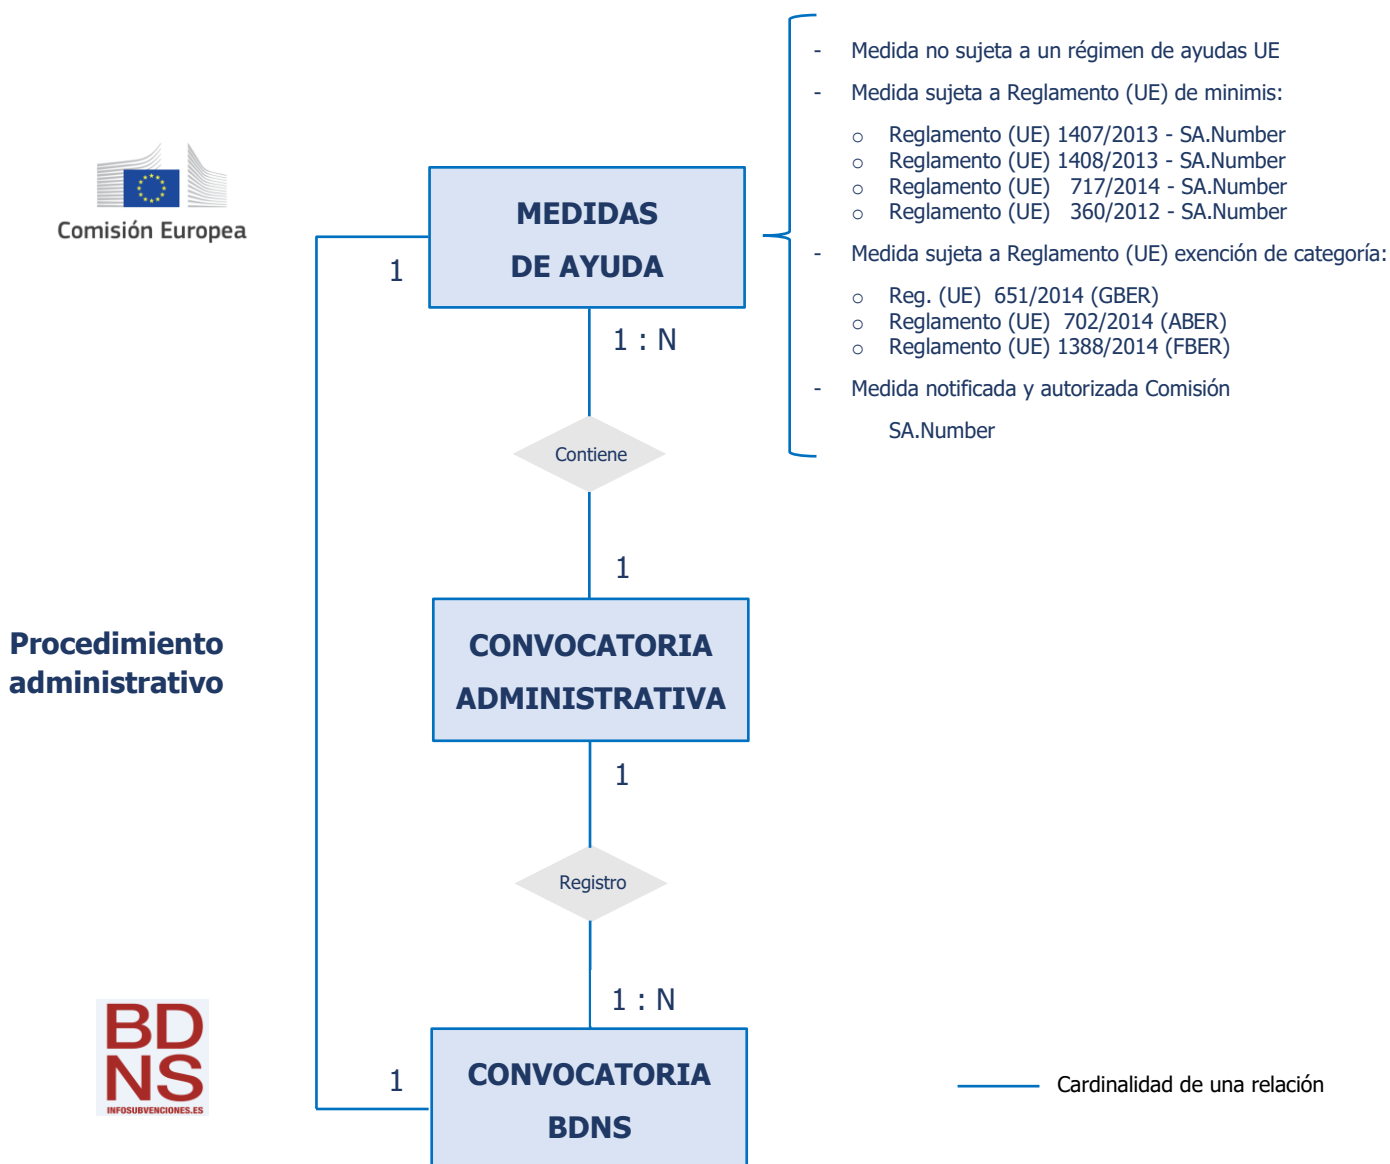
Comisión Europea

MEDIDAS DE AYUDA

- Medida no sujeta a un régimen de ayudas UE
- Medida sujeta a Reglamento (UE) de minimis:
  o Reglamento (UE) 1407/2013 - SA.Number
  o Reglamento (UE) 1408/2013 - SA.Number
  o Reglamento (UE) 717/2014 - SA.Number
  o Reglamento (UE) 360/2012 - SA.Number
- Medida sujeta a Reglamento (UE) exención de categoría:
  o Reg. (UE) 651/2014 (GBER)
  o Reglamento (UE) 702/2014 (ABER)
  o Reglamento (UE) 1388/2014 (FBER)
- Medida notificada y autorizada Comisión
  SA.Number

1

1 : N

Contiene

1

Procedimiento administrativo

CONVOCATORIA ADMINISTRATIVA

1

Registro

1 : N

BD NS
INFOSUBVENCIONES.ES

1

CONVOCATORIA BDNS

Cardinalidad de una relación